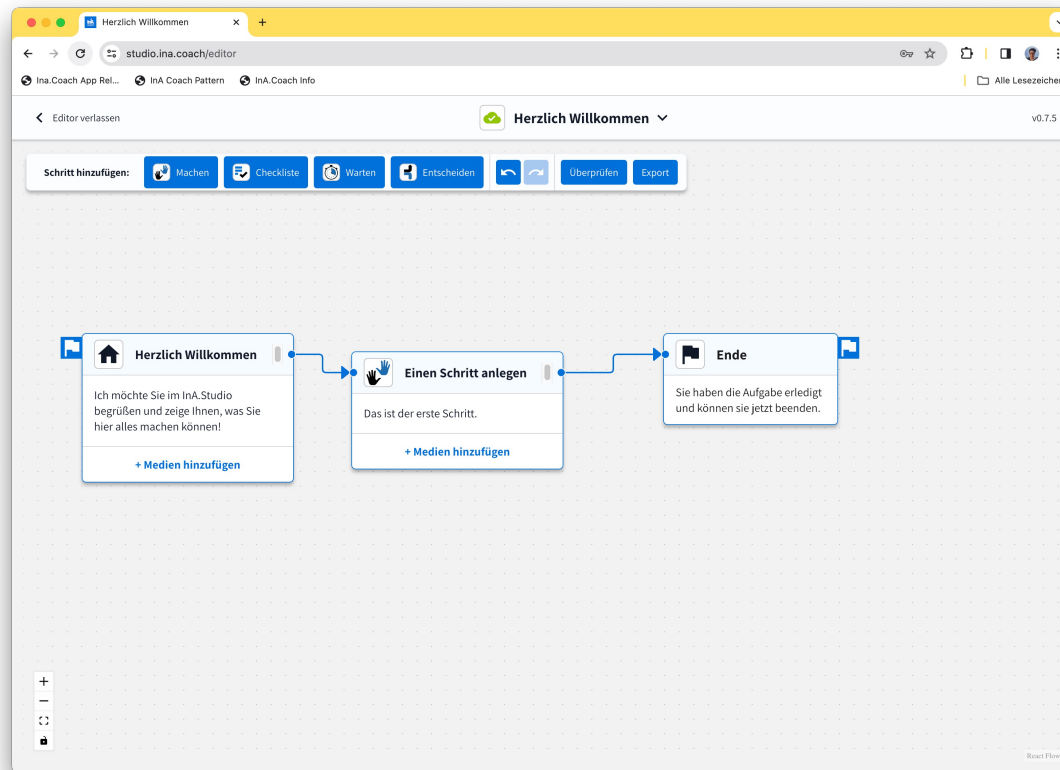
Herzlich Willkommen ×
+
studio.ina.coach/editor
Ina.Coach App Rel...
InA Coach Pattern
InA.Coach Info
Alle Lesezeichen

Editor verlassen
Herzlich Willkommen
v0.7.5

Schritt hinzufügen:
Machen
Checkliste
Warten
Entscheiden
Überprüfen
Export

Herzlich Willkommen
Ich möchte Sie im InA.Studio begrüßen und zeige Ihnen, was Sie hier alles machen können!
+ Medien hinzufügen

Einen Schritt anlegen
Das ist der erste Schritt.
+ Medien hinzufügen

Ende
Sie haben die Aufgabe erledigt und können sie jetzt beenden.

+
−

React Flow